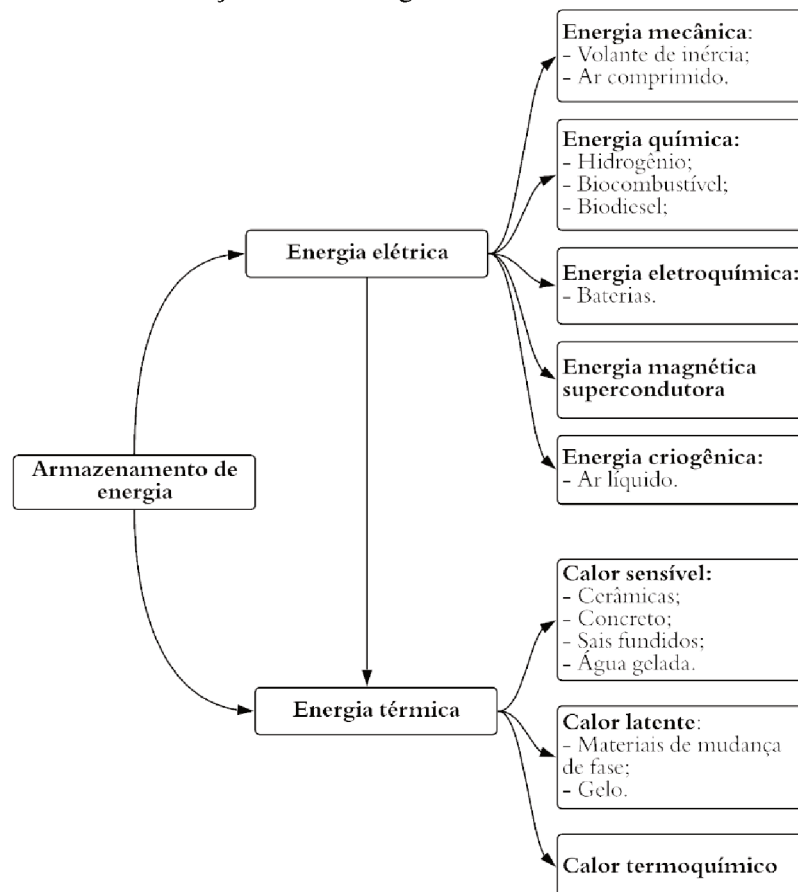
Armazenamento de energia

Energia elétrica

Energia mecânica:
- Volante de inércia;
- Ar comprimido.

Energia química:
- Hidrogênio;
- Biocombustível;
- Biodiesel;

Energia eletroquímica:
- Baterias.

Energia magnética supercondutora

Energia criogênica:
- Ar líquido.

Energia térmica

Calor sensível:
- Cerâmicas;
- Concreto;
- Sais fundidos;
- Água gelada.

Calor latente:
- Materiais de mudança de fase;
- Gelo.

Calor termoquímico